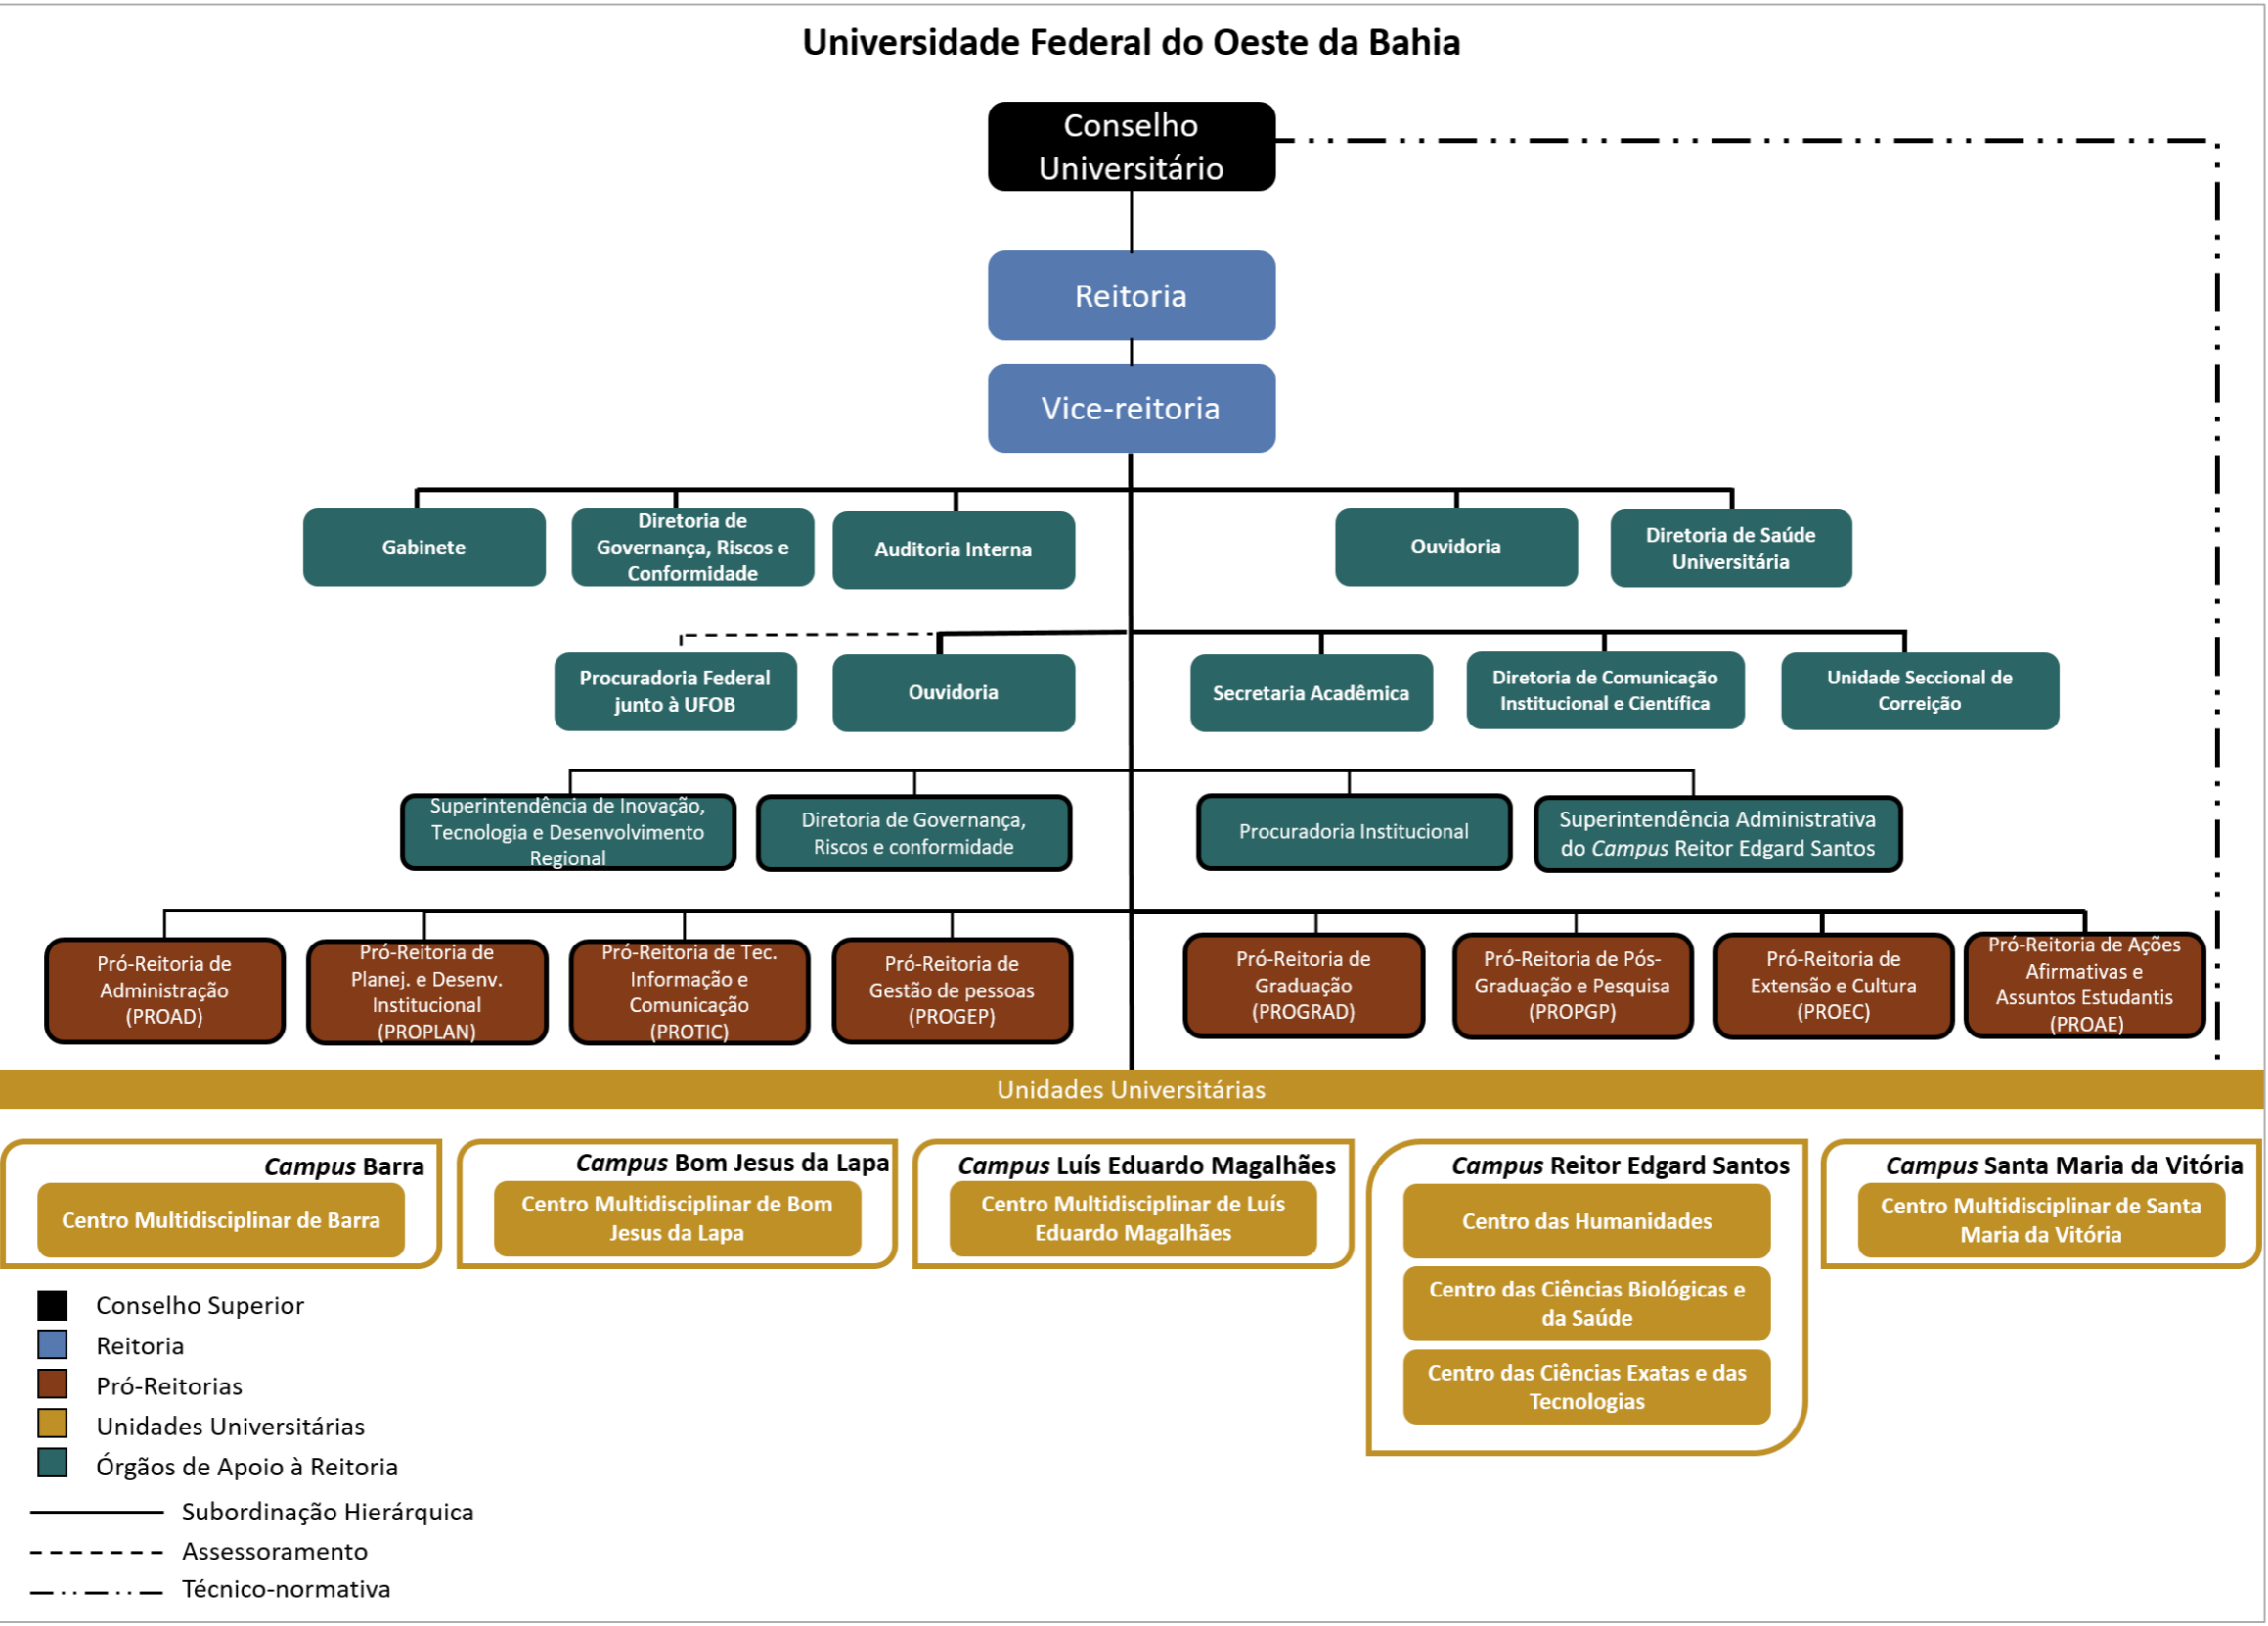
Universidade Federal do Oeste da Bahia

Conselho Universitário

Reitoria

Vice-reitoria

Gabinete

Diretoria de Governança, Riscos e Conformidade

Auditoria Interna

Ouvidoria

Diretoria de Saúde Universitária

Procuradoria Federal junto à UFOB

Ouvidoria

Secretaria Acadêmica

Diretoria de Comunicação Institucional e Científica

Unidade Seccional de Correição

Superintendência de Inovação, Tecnologia e Desenvolvimento Regional

Diretoria de Governança, Riscos e conformidade

Procuradoria Institucional

Superintendência Administrativa do *Campus* Reitor Edgard Santos

Pró-Reitoria de Administração (PROAD)

Pró-Reitoria de Planej. e Desenv. Institucional (PROPLAN)

Pró-Reitoria de Tec. Informação e Comunicação (PROTIC)

Pró-Reitoria de Gestão de pessoas (PROGEP)

Pró-Reitoria de Graduação (PROGRAD)

Pró-Reitoria de Pós-Graduação e Pesquisa (PROPGP)

Pró-Reitoria de Extensão e Cultura (PROEC)

Pró-Reitoria de Ações Afirmativas e Assuntos Estudantis (PROAE)

Unidades Universitárias

*Campus* Barra
Centro Multidisciplinar de Barra

*Campus* Bom Jesus da Lapa
Centro Multidisciplinar de Bom Jesus da Lapa

*Campus* Luís Eduardo Magalhães
Centro Multidisciplinar de Luís Eduardo Magalhães

*Campus* Reitor Edgard Santos
Centro das Humanidades
Centro das Ciências Biológicas e da Saúde
Centro das Ciências Exatas e das Tecnologias

*Campus* Santa Maria da Vitória
Centro Multidisciplinar de Santa Maria da Vitória

Conselho Superior
Reitoria
Pró-Reitorias
Unidades Universitárias
Órgãos de Apoio à Reitoria
Subordinação Hierárquica
Assessoramento
Técnico-normativa